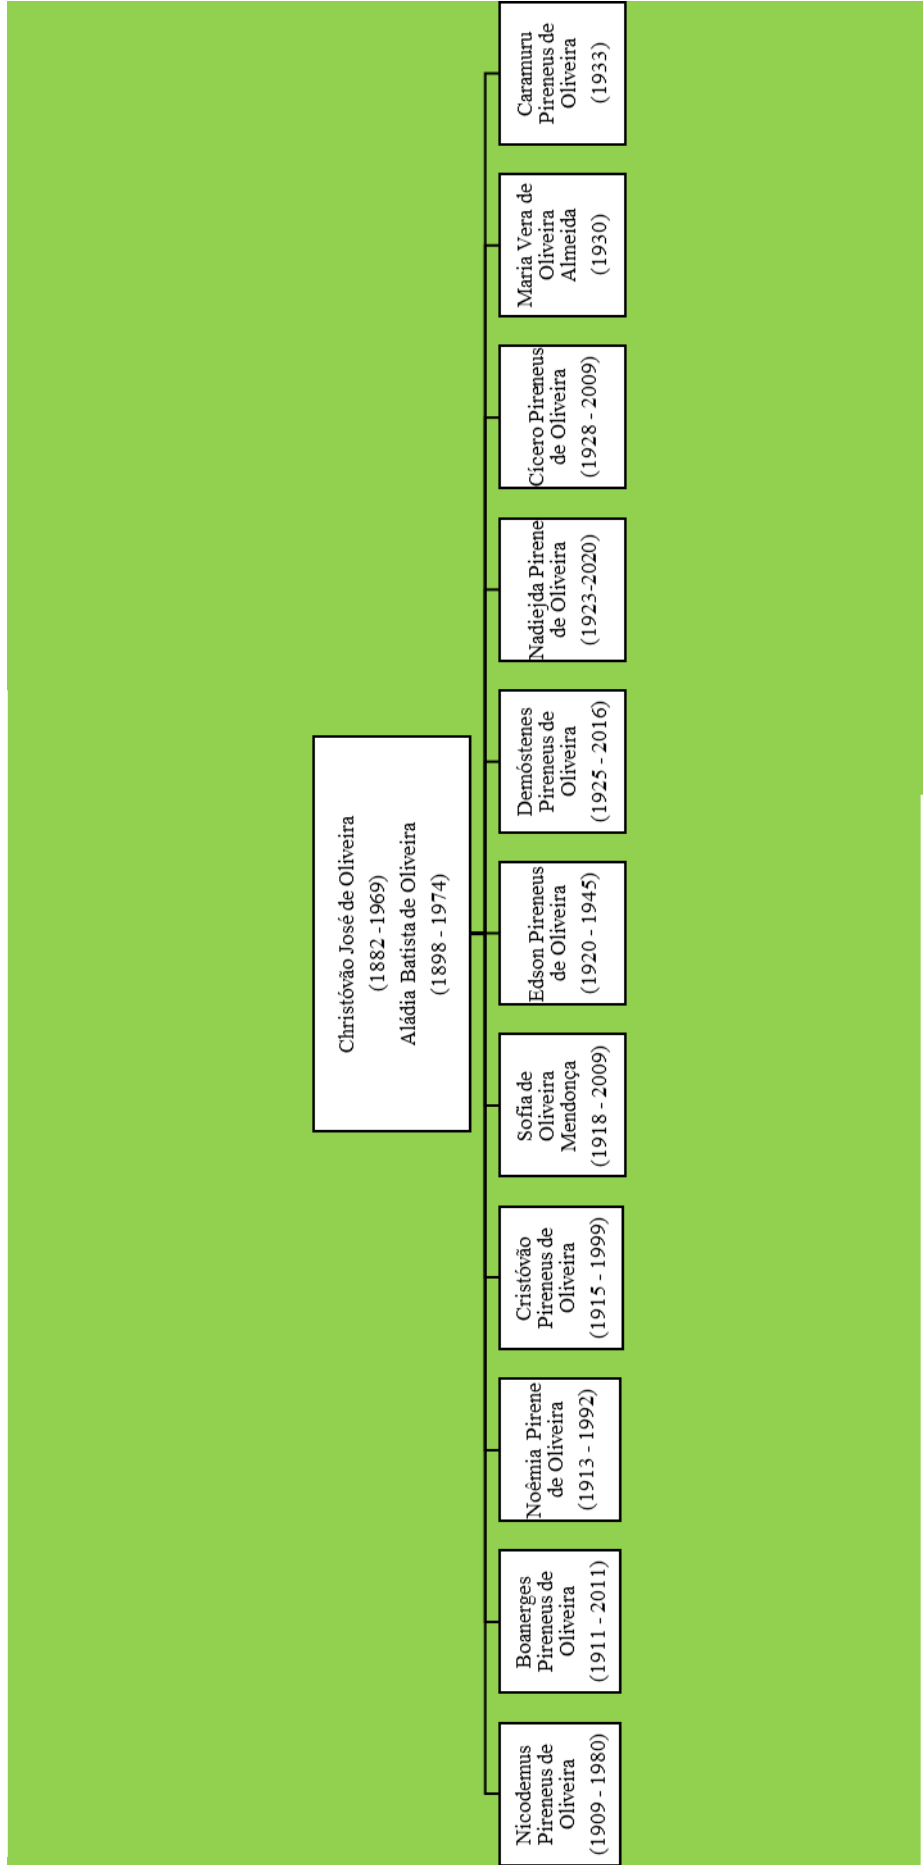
Christóvão José de Oliveira
(1882 - 1969)
Aládia Batista de Oliveira
(1898 - 1974)

Nicodemus Pireneus de Oliveira
(1909 - 1980)

Boanerges Pireneus de Oliveira
(1911 - 2011)

Noêmia Pirene de Oliveira
(1913 - 1992)

Cristóvão Pireneus de Oliveira
(1915 - 1999)

Sofia de Oliveira Mendonça
(1918 - 2009)

Edson Pireneus de Oliveira
(1920 - 1945)

Demóstenes Pireneus de Oliveira
(1925 - 2016)

Nadiejda Pirene de Oliveira
(1923-2020)

Cícero Pireneus de Oliveira
(1928 - 2009)

Maria Vera de Oliveira Almeida
(1930)

Caramuru Pireneus de Oliveira
(1933)